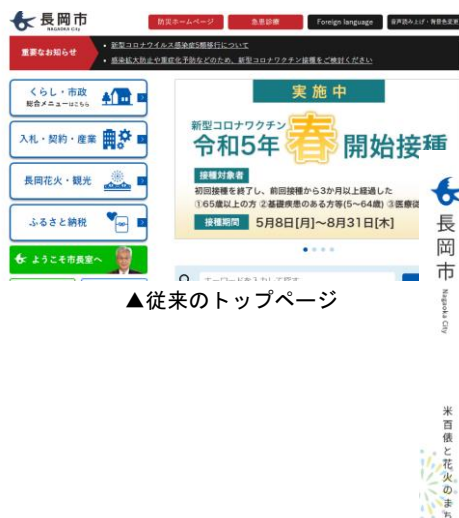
長岡市
NAGAOKA City

防災ホームページ
急患診療
Foreign language
音声読み上げ・背景色変更

重要なお知らせ
新型コロナウイルス感染症5類移行について
感染拡大防止や重症化予防などのため、新型コロナワクチン接種をご検討ください

くらし・市政
総合メニューはこちら

入札・契約・産業

長岡花火・観光

ふるさと納税

ようこそ市長室へ

実施中
新型コロナワクチン
令和5年 春 開始接種
接種対象者
初回接種を終了し、前回接種から3か月以上経過した
①65歳以上の方 ②基礎疾患のある方(5～64歳) ③医療従
接種期間 5月8日[月]～8月31日[木]

キーワードを入力して探す

▲従来のトップページ

長岡市
Nagaoka City

米百俵と花火のまち